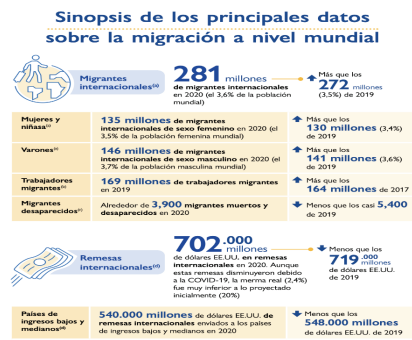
Sinopsis de los principales datos sobre la migración a nivel mundial

Migrantes internacionales$^{(i)}$

281 millones de migrantes internacionales en 2020 (el 3,6% de la población mundial)

Más que los 272 millones (3,5%) en 2019

Mujeres y niñas$^{(i)}$

135 millones de migrantes internacionales de sexo femenino en 2020 (el 3,5% de la población femenina mundial)

Más que los 130 millones (3,4%) de 2019

Varones$^{(i)}$

146 millones de migrantes internacionales de sexo masculino en 2020 (el 3,7% de la población masculina mundial)

Más que los 141 millones (3,6%) de 2019

Trabajadores migrantes$^{(ii)}$

169 millones de trabajadores migrantes en 2019

Más que los 164 millones de 2017

Migrantes desaparecidos$^{(iii)}$

Alrededor de 3.900 migrantes muertos y desaparecidos en 2020

Menos que los casi 5.400 de 2019

Remesas internacionales$^{(iv)}$

702.000 millones de dólares EE.UU. en remesas internacionales en 2020. Aunque estas remesas disminuyeron debido a la COVID-19, la merma real (2,4%) fue muy inferior a lo proyectado inicialmente (20%)

Menos que los 719.000 millones de dólares EE.UU. de 2019

Países de ingresos bajos y medianos$^{(iv)}$

540.000 millones de dólares EE.UU. de remesas internacionales enviados a los países de ingresos bajos y medianos en 2020

Menos que los 548.000 millones de dólares EE.UU. de 2019